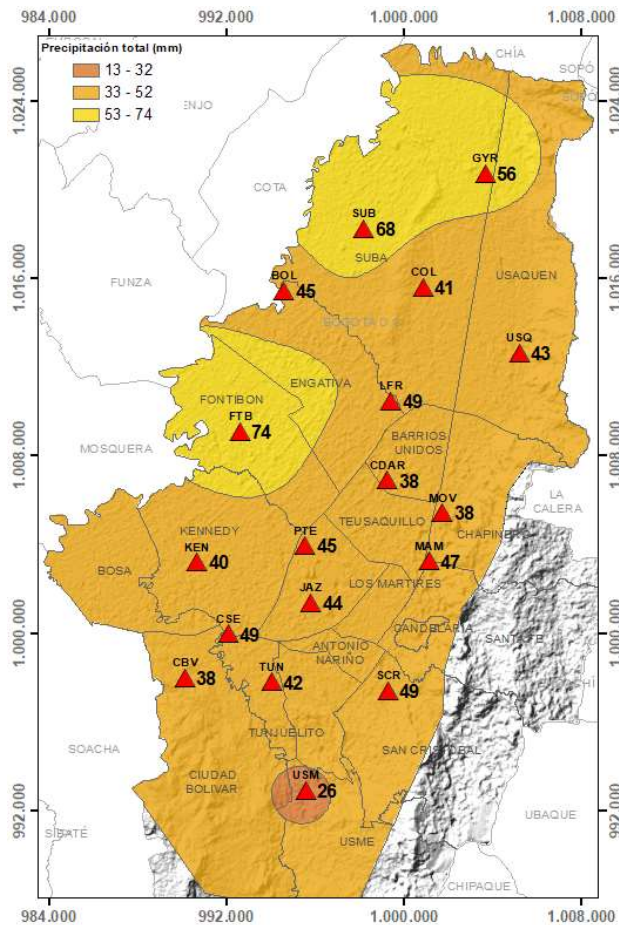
984.000 992.000 1.000.000 1.008.000

Precipitación total (mm)
13 - 32
33 - 52
53 - 74

CHÍA
SOPÓ
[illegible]
ENJO
COTA
GYR 56
SUB 68
SUBA
BOL 45
COL 41
USAQUEN
FUNZA
BOGOTÁ D.C.
USQ 43
FONTIBON
ENGATIVA
LFR 49
FTB 74
MOSQUERA
BARRIOS UNIDOS
CDAR 38
MOV 38
LA CALERA
KENNEDY
PTE 45
TEUSAQUILLO
CHAPINERO
KEN 40
MAM 47
BOSA
JAZ 44
LOS MARTIRES
CSE 49
CANDELARIA
SANTA FE
ANTONIO NARIÑO
CBV 38
TUN 42
SCR 49
CHOACHÍ
SOACHA
TUNJUELITO
SAN CRISTOBAL
CIUDAD BOLIVAR
USM 26
UBAQUE
SIBATÉ
USME
CHIPAQUE

1.024.000 1.016.000 1.008.000 1.000.000 992.000
1.024.000 1.016.000 1.008.000 1.000.000 992.000

984.000 992.000 1.000.000 1.008.000